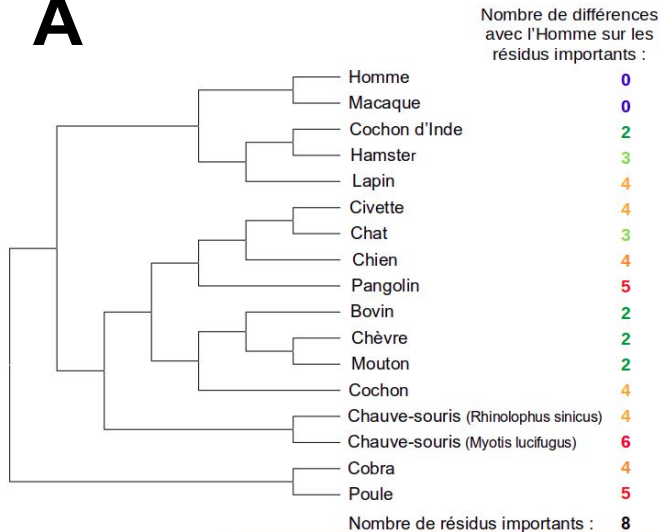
A

Nombre de différences avec l'Homme sur les résidus importants :

| | |
|---|---|
| Homme | 0 |
| Macaque | 0 |
| Cochon d'Inde | 2 |
| Hamster | 3 |
| Lapin | 4 |
| Civette | 4 |
| Chat | 3 |
| Chien | 4 |
| Pangolin | 5 |
| Bovin | 2 |
| Chèvre | 2 |
| Mouton | 2 |
| Cochon | 4 |
| Chauve-souris (Rhinolophus sinicus) | 4 |
| Chauve-souris (Myotis lucifugus) | 6 |
| Cobra | 4 |
| Poule | 5 |

Nombre de résidus importants : 8